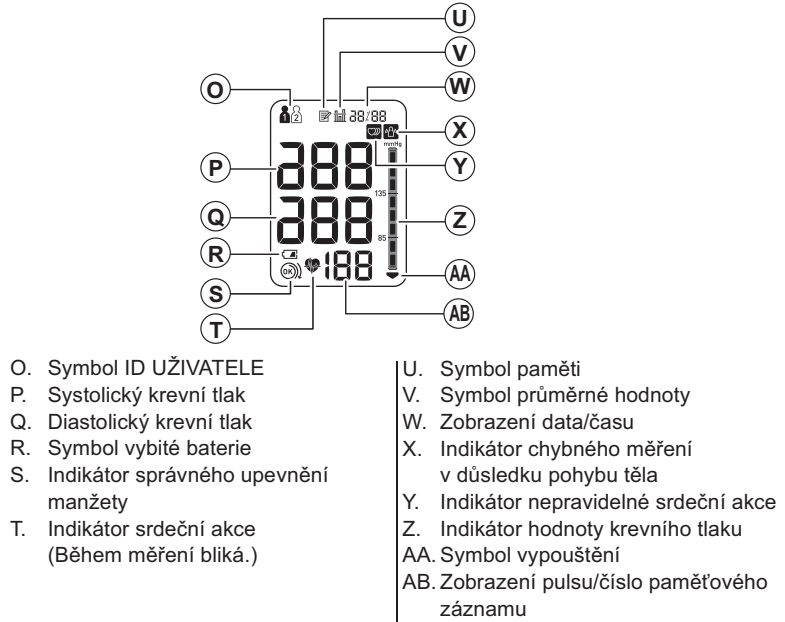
U
V
W
O
X
Y
P
Q
Z
R
AA
S
AB
T

1 2
88:88
mmHg
135
85
888
888
188
OK

O. Symbol ID UŽIVATELE
P. Systolický krevní tlak
Q. Diastolický krevní tlak
R. Symbol vybité baterie
S. Indikátor správného upevnění manžety
T. Indikátor srdeční akce (Během měření bliká.)

U. Symbol paměti
V. Symbol průměrné hodnoty
W. Zobrazení data/času
X. Indikátor chybného měření v důsledku pohybu těla
Y. Indikátor nepravidelné srdeční akce
Z. Indikátor hodnoty krevního tlaku
AA. Symbol vypouštění
AB. Zobrazení pulsu/číslo paměťového záznamu